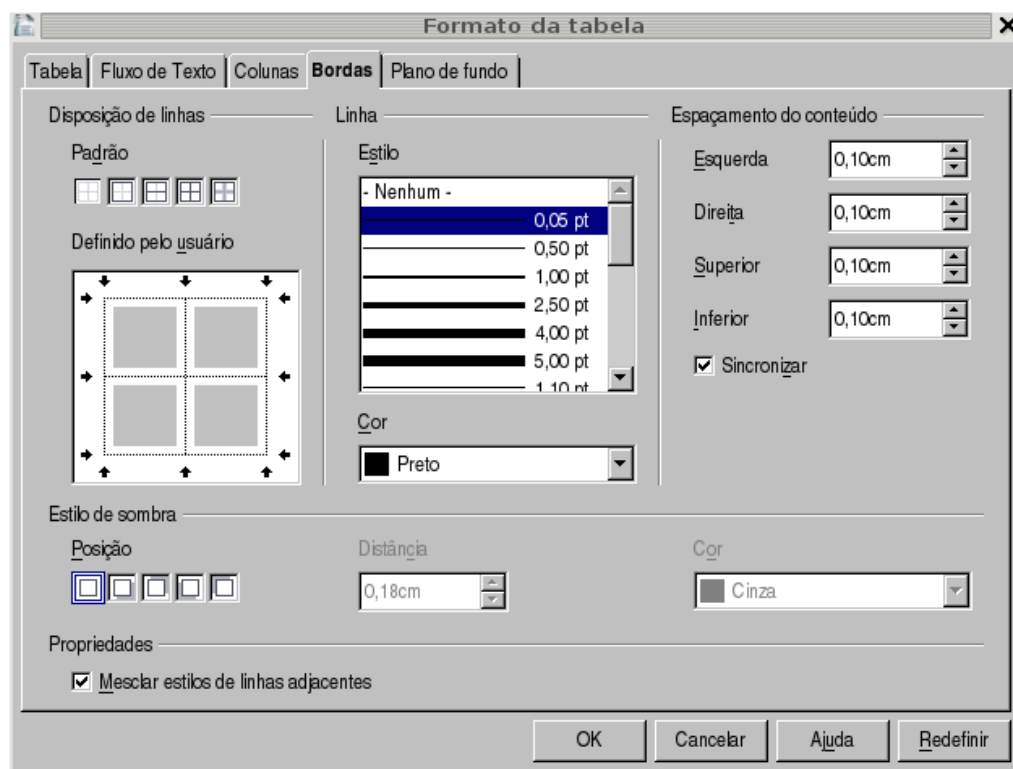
Formato da tabela

Tabela | Fluxo de Texto | Colunas | Bordas | Plano de fundo

Disposição de linhas

Padrão

Definido pelo usuário

Linha

Estilo

- Nenhum -
0,05 pt
0,50 pt
1,00 pt
2,50 pt
4,00 pt
5,00 pt
1,10 pt

Cor

Preto

Espaçamento do conteúdo

Esquerda 0,10cm

Direita 0,10cm

Superior 0,10cm

Inferior 0,10cm

Sincronizar

Estilo de sombra

Posição

Distância

0,18cm

Cor

Cinza

Propriedades

Mesclar estilos de linhas adjacentes

OK Cancelar Ajuda Redefinir